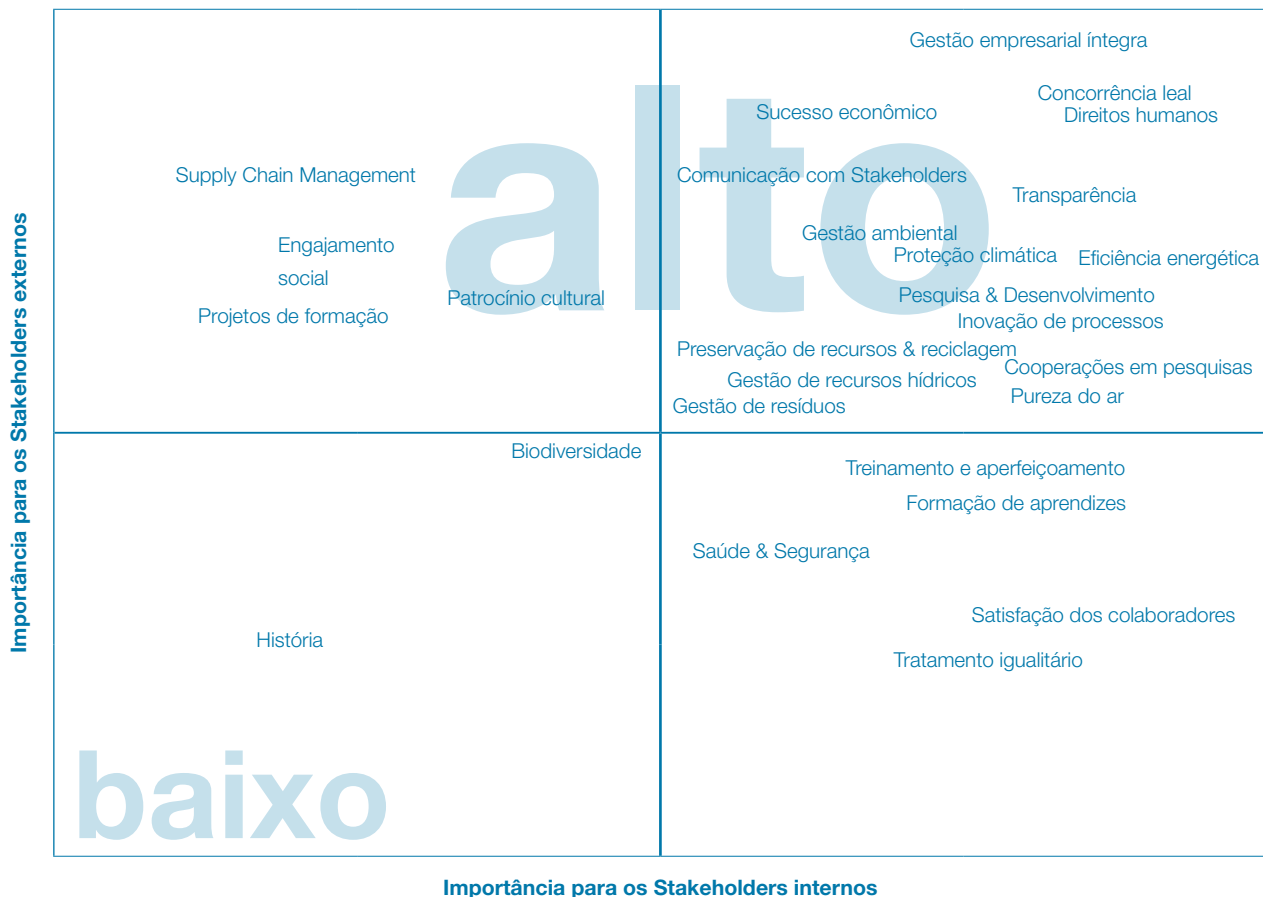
Importância para os Stakeholders externos

alto

Gestão empresarial íntegra

Concorrência leal
Direitos humanos

Sucesso econômico

Supply Chain Management

Comunicação com Stakeholders

Transparência

Engajamento social

Gestão ambiental
Proteção climática
Eficiência energética

Patrocínio cultural

Pesquisa & Desenvolvimento

Projetos de formação

Inovação de processos

Preservação de recursos & reciclagem
Cooperações em pesquisas
Gestão de recursos hídricos
Pureza do ar
Gestão de resíduos

Biodiversidade

Treinamento e aperfeiçoamento

Formação de aprendizes

Saúde & Segurança

Satisfação dos colaboradores

História

Tratamento igualitário

baixo

Importância para os Stakeholders internos